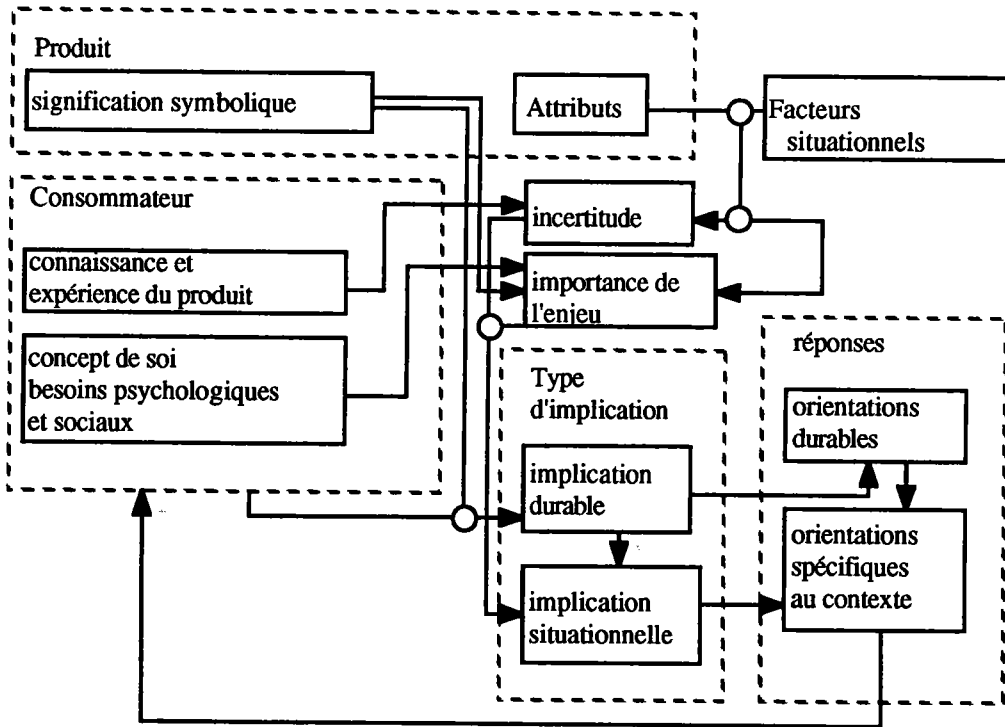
Produit

signification symbolique

Attributs

Facteurs situationnels

Consommateur

incertitude

connaissance et expérience du produit

importance de l'enjeu

concept de soi besoins psychologiques et sociaux

réponses

Type d'implication

orientations durables

implication durable

orientations spécifiques au contexte

implication situationnelle